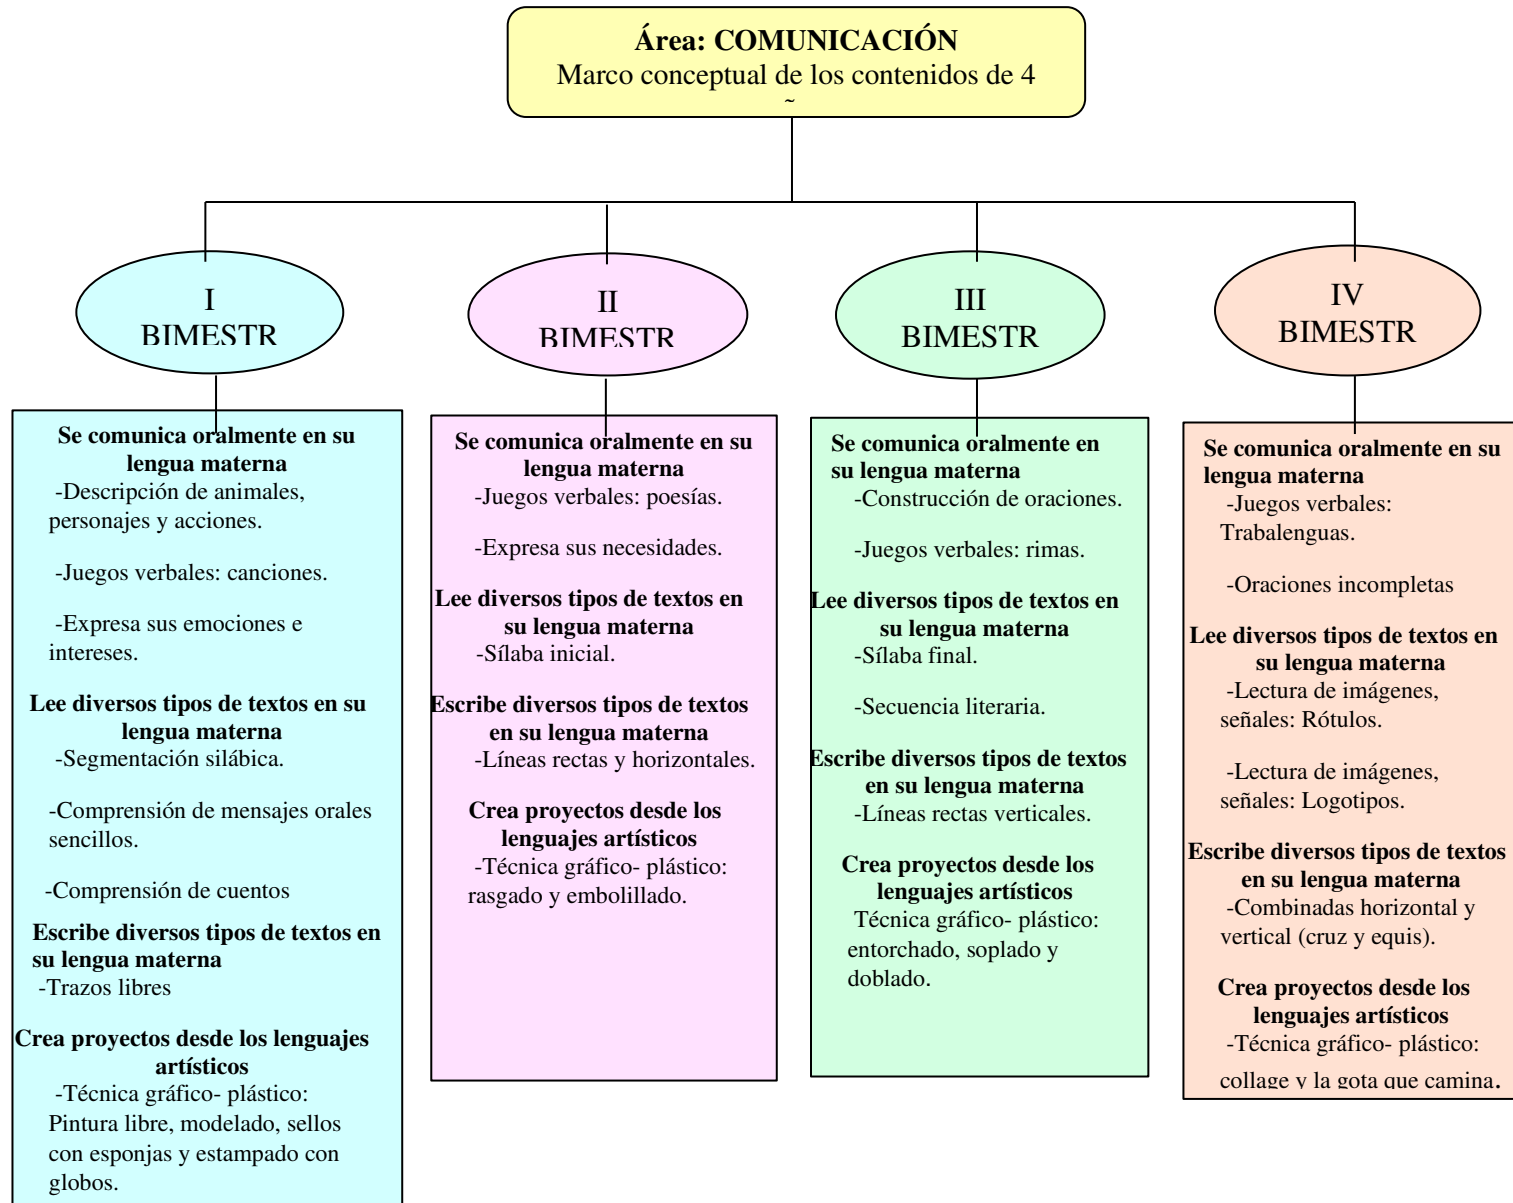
**Área: COMUNICACIÓN**
Marco conceptual de los contenidos de 4
~

I
BIMESTR

II
BIMESTR

III
BIMESTR

IV
BIMESTR

**Se comunica oralmente en su lengua materna**
-Descripción de animales, personajes y acciones.

-Juegos verbales: canciones.

-Expresa sus emociones e intereses.

**Lee diversos tipos de textos en su lengua materna**
-Segmentación silábica.

-Comprensión de mensajes orales sencillos.

-Comprensión de cuentos

**Escribe diversos tipos de textos en su lengua materna**
-Trazos libres

**Crea proyectos desde los lenguajes artísticos**
-Técnica gráfico- plástico: Pintura libre, modelado, sellos con esponjas y estampado con globos.

**Se comunica oralmente en su lengua materna**
-Juegos verbales: poesías.

-Expresa sus necesidades.

**Lee diversos tipos de textos en su lengua materna**
-Sílaba inicial.

**Escribe diversos tipos de textos en su lengua materna**
-Líneas rectas y horizontales.

**Crea proyectos desde los lenguajes artísticos**
-Técnica gráfico- plástico: rasgado y embolillado.

**Se comunica oralmente en su lengua materna**
-Construcción de oraciones.

-Juegos verbales: rimas.

**Lee diversos tipos de textos en su lengua materna**
-Sílaba final.

-Secuencia literaria.

**Escribe diversos tipos de textos en su lengua materna**
-Líneas rectas verticales.

**Crea proyectos desde los lenguajes artísticos**
Técnica gráfico- plástico: entorchado, soplado y doblado.

**Se comunica oralmente en su lengua materna**
-Juegos verbales: Trabalenguas.

-Oraciones incompletas

**Lee diversos tipos de textos en su lengua materna**
-Lectura de imágenes, señales: Rótulos.

-Lectura de imágenes, señales: Logotipos.

**Escribe diversos tipos de textos en su lengua materna**
-Combinadas horizontal y vertical (cruz y equis).

**Crea proyectos desde los lenguajes artísticos**
-Técnica gráfico- plástico: collage y la gota que camina.